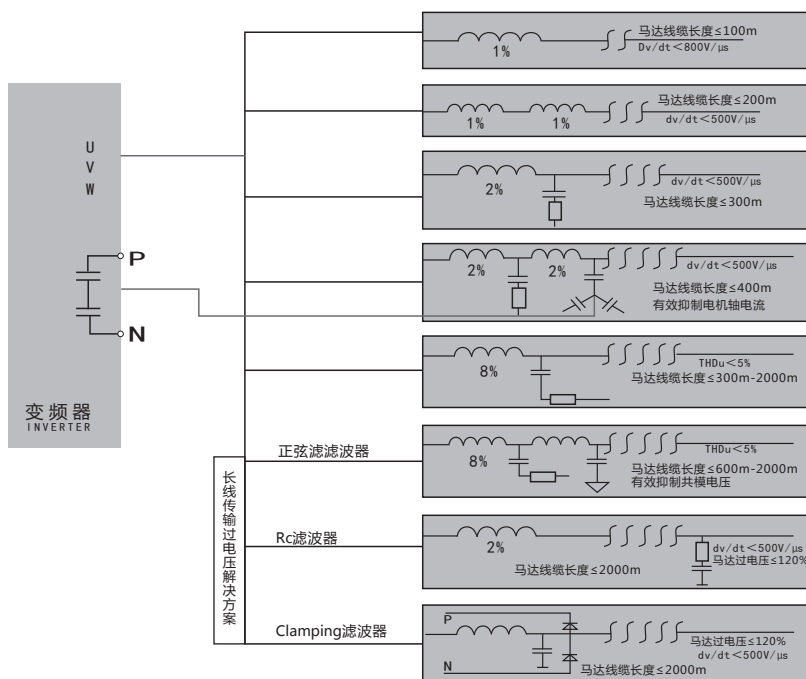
U
V
W

P

N

变频器
INVERTER

1%
马达线缆长度≤100m
Dv/dt＜800V/μs

1%
1%
马达线缆长度≤200m
dv/dt＜500V/μs

2%
dv/dt＜500V/μs
马达线缆长度≤300m

2%
2%
dv/dt＜500V/μs
马达线缆长度≤400m
有效抑制电机轴电流

8%
THDu＜5%
马达线缆长度≤300m-2000m

正弦滤滤波器
8%
THDu＜5%
马达线缆长度≤600m-2000m
有效抑制共模电压

长线传输过电压解决方案

Rc滤波器
2%
dv/dt＜500V/μs
马达过电压≤120%
马达线缆长度≤2000m

Clamping滤波器
P
N
马达过电压≤120%
dv/dt＜500V/μs
马达线缆长度≤2000m